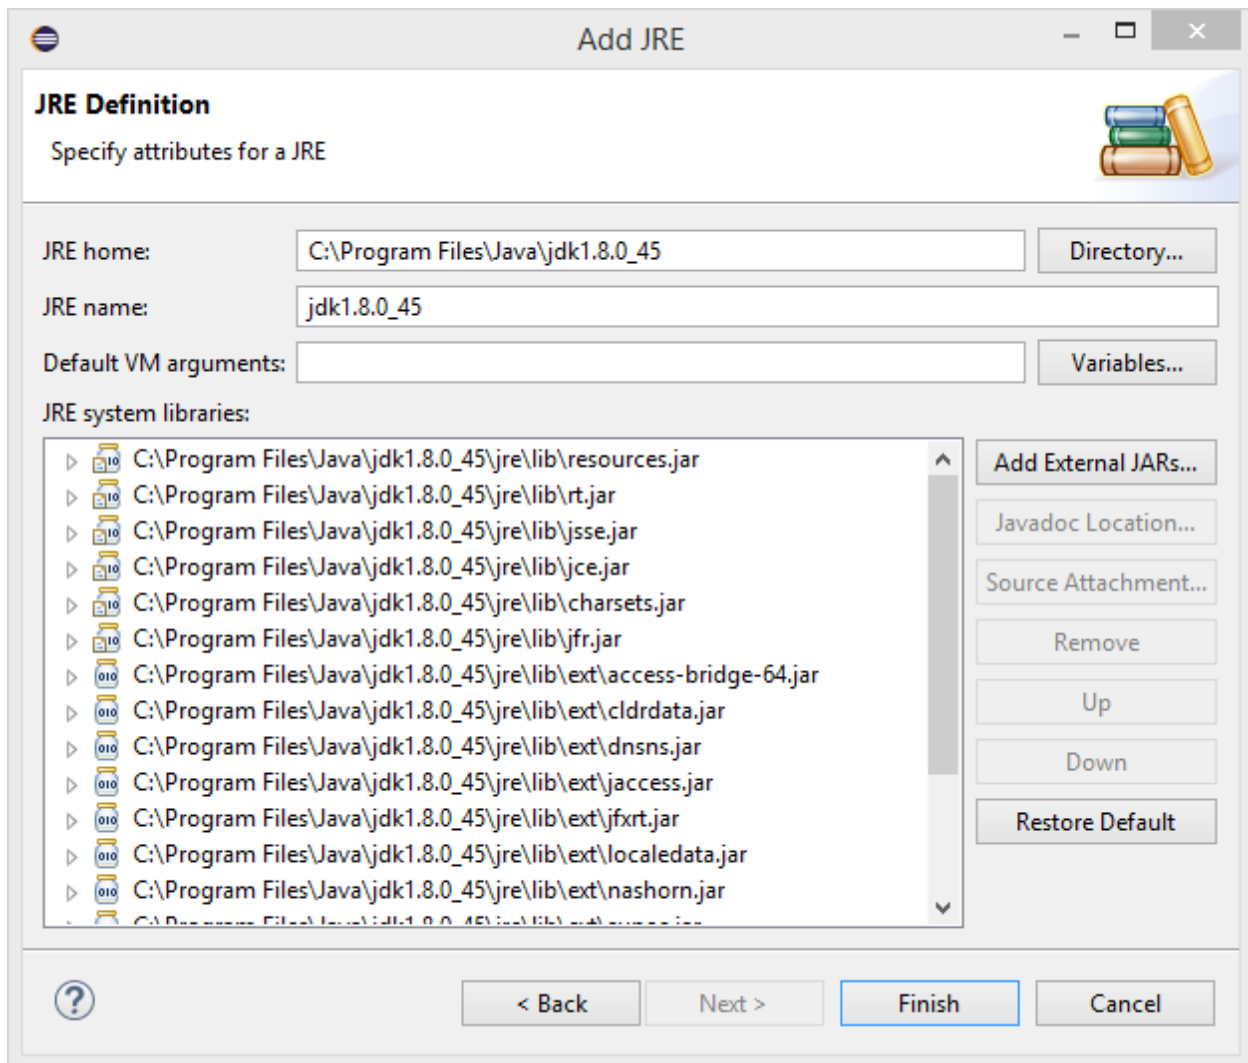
Add JRE

JRE Definition

Specify attributes for a JRE

JRE home: C:\Program Files\Java\jdk1.8.0_45 Directory...

JRE name: jdk1.8.0_45

Default VM arguments: Variables...

JRE system libraries:

C:\Program Files\Java\jdk1.8.0_45\jre\lib\resources.jar
C:\Program Files\Java\jdk1.8.0_45\jre\lib\rt.jar
C:\Program Files\Java\jdk1.8.0_45\jre\lib\jsse.jar
C:\Program Files\Java\jdk1.8.0_45\jre\lib\jce.jar
C:\Program Files\Java\jdk1.8.0_45\jre\lib\charsets.jar
C:\Program Files\Java\jdk1.8.0_45\jre\lib\jfr.jar
C:\Program Files\Java\jdk1.8.0_45\jre\lib\ext\access-bridge-64.jar
C:\Program Files\Java\jdk1.8.0_45\jre\lib\ext\cldrdata.jar
C:\Program Files\Java\jdk1.8.0_45\jre\lib\ext\dnsns.jar
C:\Program Files\Java\jdk1.8.0_45\jre\lib\ext\jaccess.jar
C:\Program Files\Java\jdk1.8.0_45\jre\lib\ext\jfxrt.jar
C:\Program Files\Java\jdk1.8.0_45\jre\lib\ext\localedata.jar
C:\Program Files\Java\jdk1.8.0_45\jre\lib\ext\nashorn.jar
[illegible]

Add External JARs...
Javadoc Location...
Source Attachment...
Remove
Up
Down
Restore Default

< Back Next > Finish Cancel